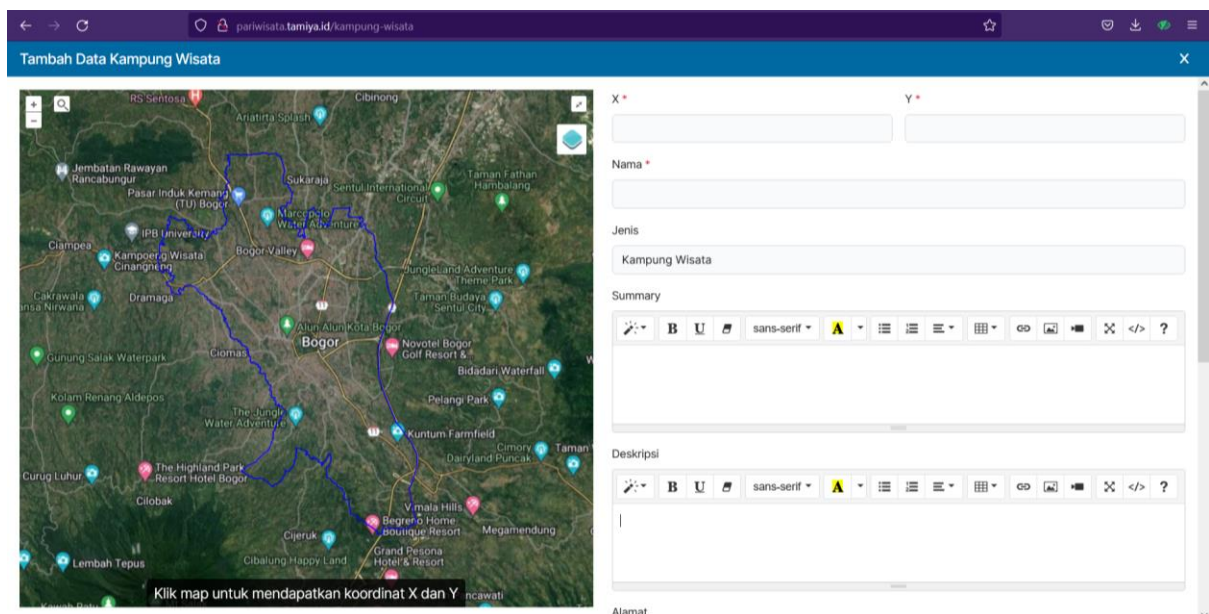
pariwisata.tamiya.id/kampung-wisata

Tambah Data Kampung Wisata

×

+
-

RS Sentosa
Cibinong
Ariatirta Splash
Jembatan Rawayan Rancabungur
Pasar Induk Kemang (TU) Bogor
Sukaraja
Sentul International Circuit
Taman Fathan Hambalang
IPB University
Marcopolo Water Adventure
Ciampea
Kampoeng Wisata Cinangneng
Bogor Valley
JungleLand Adventure Theme Park
Cakrawala
Dramaga
Taman Budaya Sentul City
Alun Alun Kota Bogor
Bogor
Novotel Bogor Golf Resort &
Gunung Salak Waterpark
Ciomas
Bidadari Waterfall
Kolam Renang Aldepos
Pelangi Park
The Jungle Water Adventure
Kuntum Farmfield
Cimory Dairyland Puncak
Taman
Curug Luhur
The Highland Park Resort Hotel Bogor
Cilobak
Vimala Hills
Begreen Home Boutique Resort
Megamendung
Cijeruk
Lembah Tepus
Cibalung Happy Land
Grand Pesona Hotel & Resort
Klik map untuk mendapatkan koordinat X dan Y

X *
Y *
Nama *
Jenis
Kampung Wisata
Summary
B U sans-serif A ?
Deskripsi
B U sans-serif A ?
Alamat